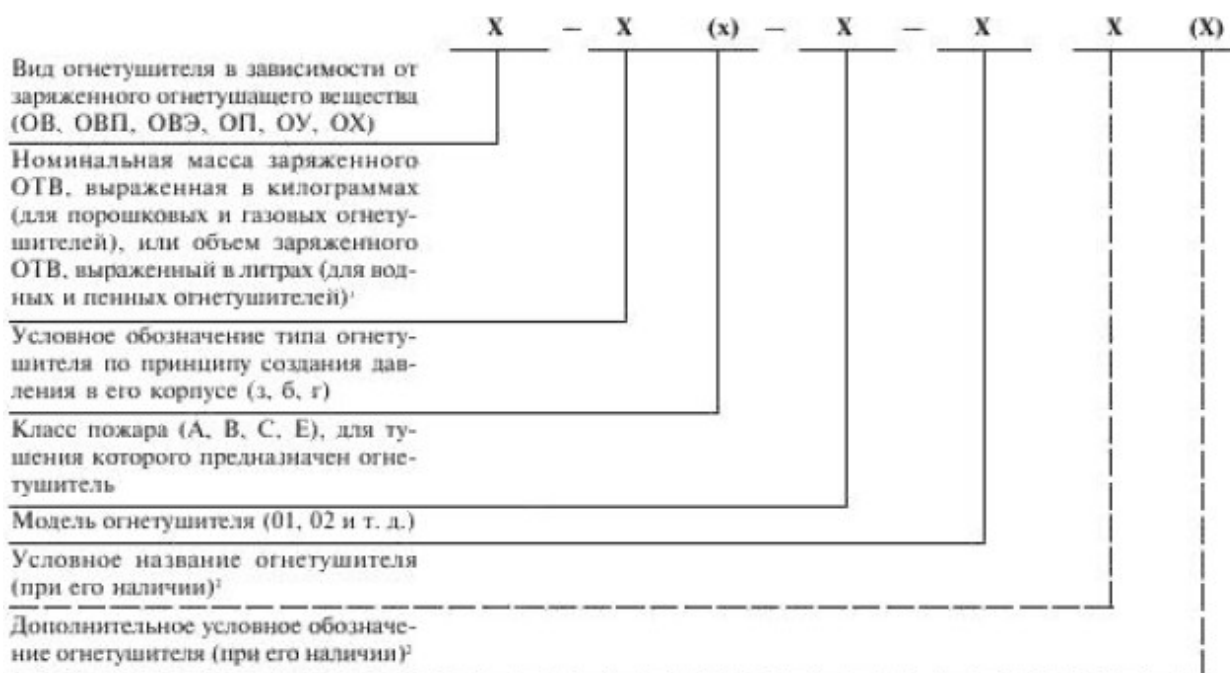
X – X (x) – X – X X (X)

Вид огнетушителя в зависимости от заряженного огнетушащего вещества (ОВ, ОВП, ОВЭ, ОП, ОУ, ОХ)

Номинальная масса заряженного ОТВ, выраженная в килограммах (для порошковых и газовых огнетушителей), или объем заряженного ОТВ, выраженный в литрах (для водных и пенных огнетушителей)$^1$

Условное обозначение типа огнетушителя по принципу создания давления в его корпусе (з, б, г)

Класс пожара (А, В, С, Е), для тушения которого предназначен огнетушитель

Модель огнетушителя (01, 02 и т. д.)

Условное название огнетушителя (при его наличии)$^2$

Дополнительное условное обозначение огнетушителя (при его наличии)$^2$